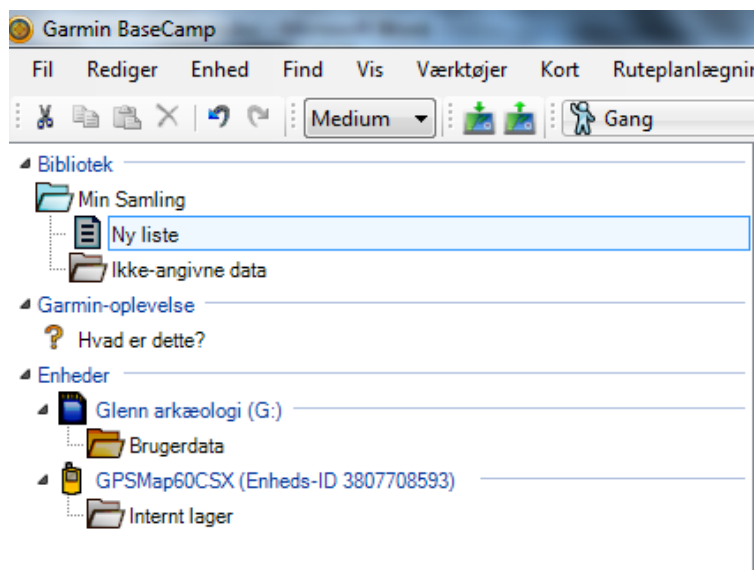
Garmin BaseCamp

Fil Rediger Enhed Find Vis Værktøjer Kort Ruteplanlægnir

Medium

Gang

Bibliotek

Min Samling

Ny liste

Ikke-angivne data

Garmin-oplevelse

Hvad er dette?

Enheder

Glenn arkæologi (G:)

Brugerdata

GPSMap60CSX (Enheds-ID 3807708593)

Internt lager